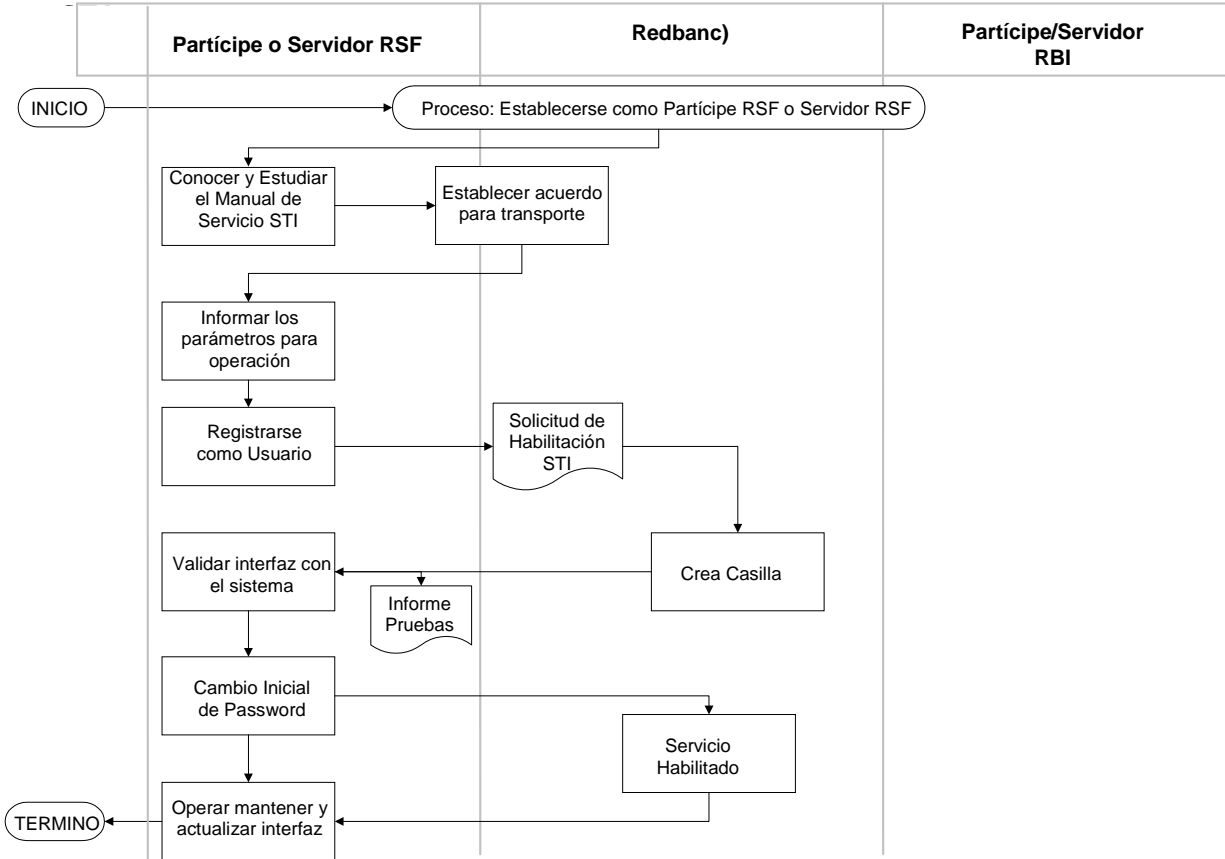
| | Partícipe o Servidor RSF | Redbanc) | Partícipe/Servidor RBI |
|---|---|---|---|

INICIO

Proceso: Establecerse como Partícipe RSF o Servidor RSF

Conocer y Estudiar el Manual de Servicio STI

Establecer acuerdo para transporte

Informar los parámetros para operación

Registrarse como Usuario

Solicitud de Habilitación STI

Crea Casilla

Validar interfaz con el sistema

Informe Pruebas

Cambio Inicial de Password

Servicio Habilitado

TERMINO

Operar mantener y actualizar interfaz